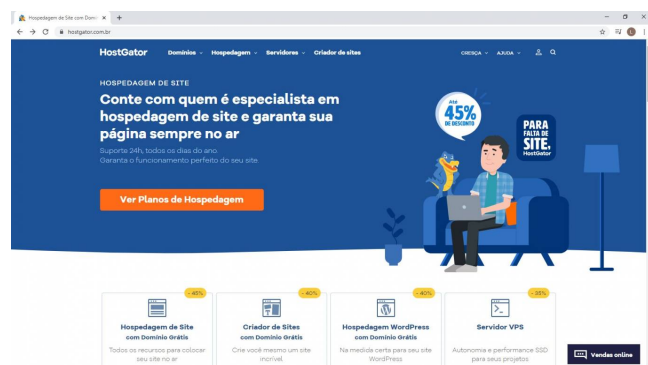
Hospedagem de Site com Domí ×
+
hostgator.com.br

HostGator Domínios Hospedagem Servidores Criador de sites CRESÇA AJUDA

HOSPEDAGEM DE SITE

Conte com quem é especialista em hospedagem de site e garanta sua página sempre no ar

Suporte 24h, todos os dias do ano.
Garanta o funcionamento perfeito do seu site.

Ver Planos de Hospedagem

Até 45% DE DESCONTO

PARA FALTA DE SITE. HostGator

- 45%
Hospedagem de Site
com Domínio Grátis
Todos os recursos para colocar seu site no ar

- 40%
Criador de Sites
com Domínio Grátis
Crie você mesmo um site incrível

- 40%
Hospedagem WordPress
com Domínio Grátis
Na medida certa para seu site WordPress

- 35%
Servidor VPS
Autonomia e performance SSD para seus projetos

Vendas online